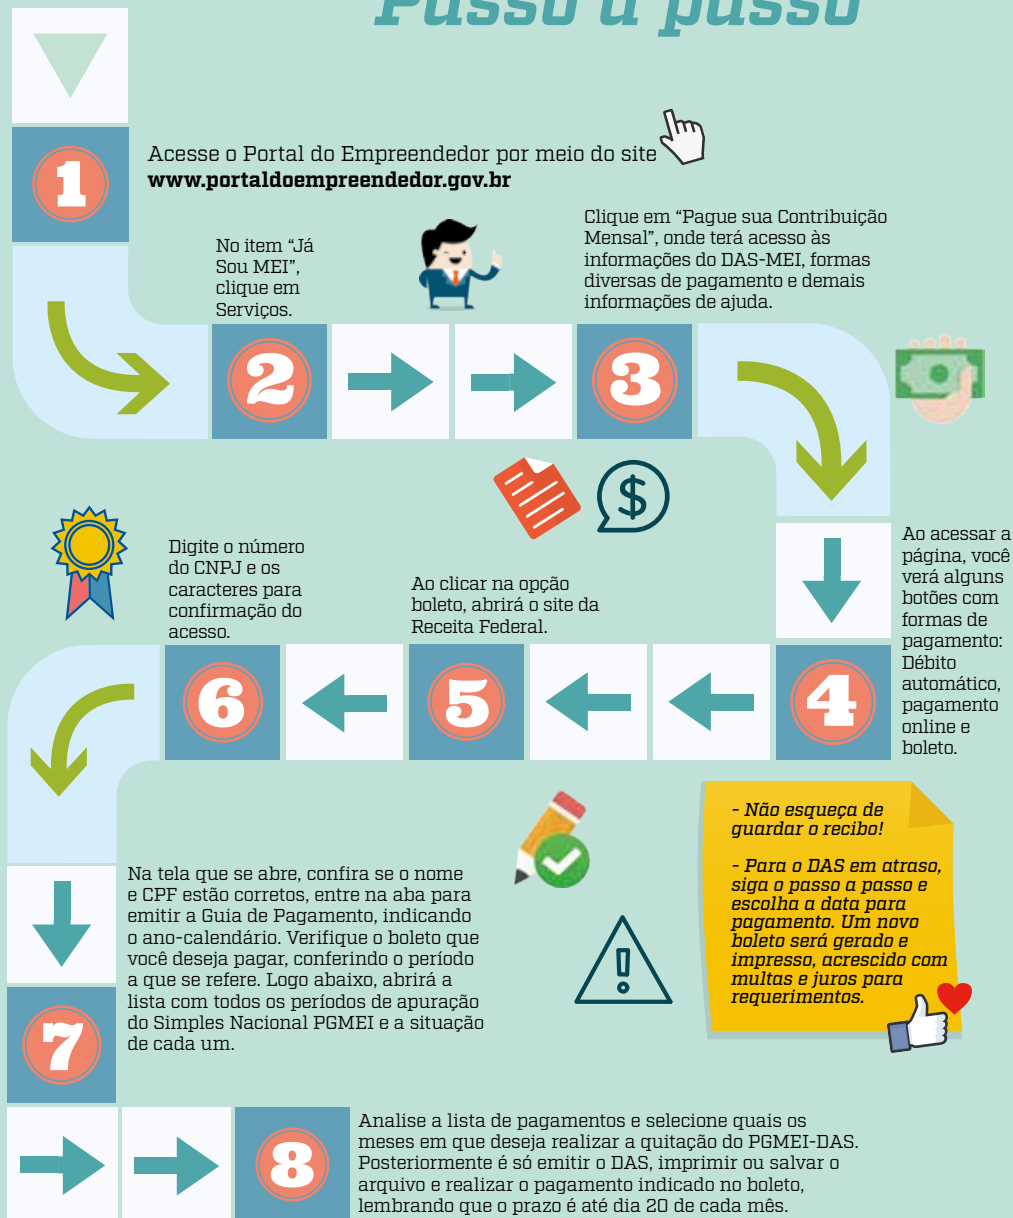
Passo a passo

1

Acesse o Portal do Empreendedor por meio do site **www.portaldoempreendedor.gov.br**

No item “Já Sou MEI”, clique em Serviços.

Clique em “Pague sua Contribuição Mensal”, onde terá acesso às informações do DAS-MEI, formas diversas de pagamento e demais informações de ajuda.

2

3

Ao acessar a página, você verá alguns botões com formas de pagamento: Débito automático, pagamento online e boleto.

4

Ao clicar na opção boleto, abrirá o site da Receita Federal.

5

Digite o número do CNPJ e os caracteres para confirmação do acesso.

6

Na tela que se abre, confira se o nome e CPF estão corretos, entre na aba para emitir a Guia de Pagamento, indicando o ano-calendário. Verifique o boleto que você deseja pagar, conferindo o período a que se refere. Logo abaixo, abrirá a lista com todos os períodos de apuração do Simples Nacional PGMEI e a situação de cada um.

7

- Não esqueça de guardar o recibo!

- Para o DAS em atraso, siga o passo a passo e escolha a data para pagamento. Um novo boleto será gerado e impresso, acrescido com multas e juros para requerimentos.

8

Analise a lista de pagamentos e selecione quais os meses em que deseja realizar a quitação do PGMEI-DAS. Posteriormente é só emitir o DAS, imprimir ou salvar o arquivo e realizar o pagamento indicado no boleto, lembrando que o prazo é até dia 20 de cada mês.